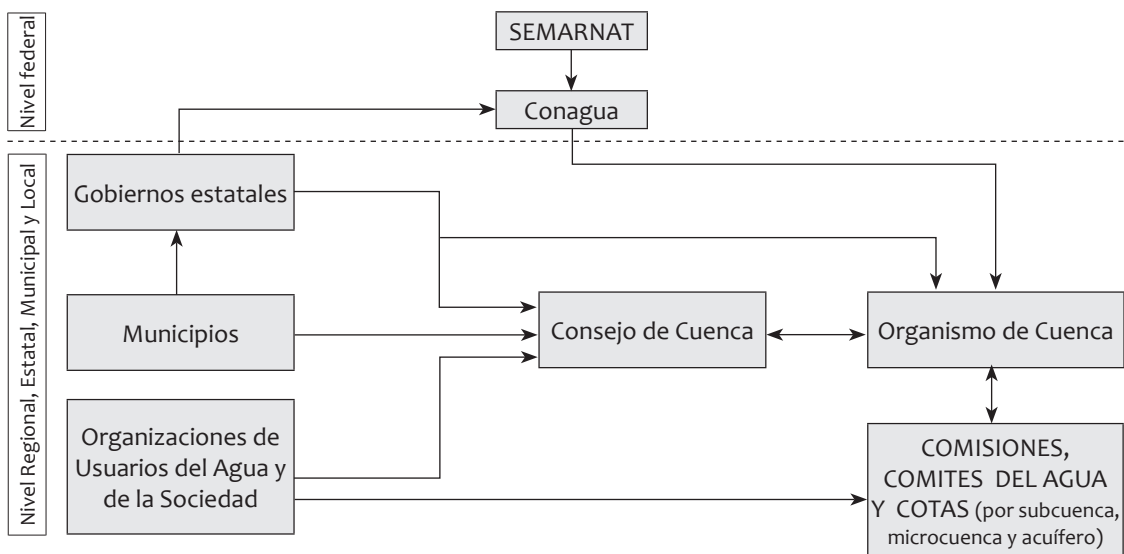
Nivel federal

SEMARNAT

Conagua

Nivel Regional, Estatal, Municipal y Local

Gobiernos estatales

Municipios

Organizaciones de Usuarios del Agua y de la Sociedad

Consejo de Cuenca

Organismo de Cuenca

COMISIONES, COMITES DEL AGUA Y COTAS (por subcuenca, microcuenca y acuífero)